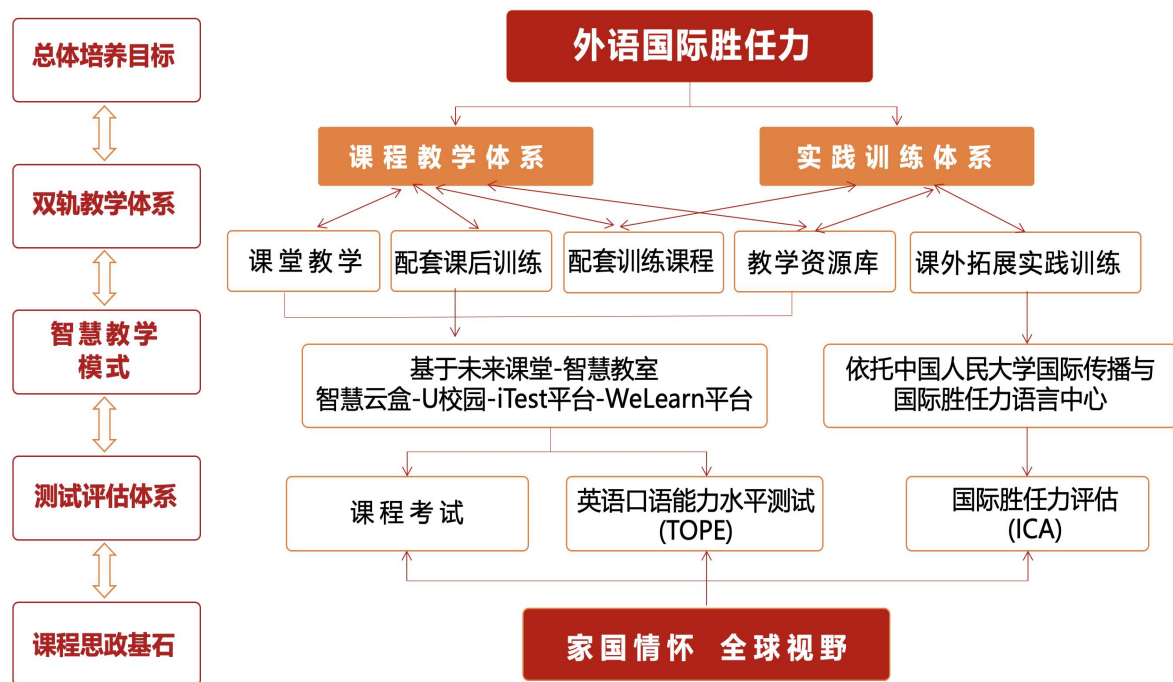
总体培养目标

双轨教学体系

智慧教学模式

测试评估体系

课程思政基石

外语国际胜任力

课程教学体系

实践训练体系

课堂教学

配套课后训练

配套训练课程

教学资源库

课外拓展实践训练

基于未来课堂-智慧教室
智慧云盒-U校园-iTest平台-WeLearn平台

依托中国人民大学国际传播与国际胜任力语言中心

课程考试

英语口语能力水平测试 (TOPE)

国际胜任力评估 (ICA)

家国情怀 全球视野